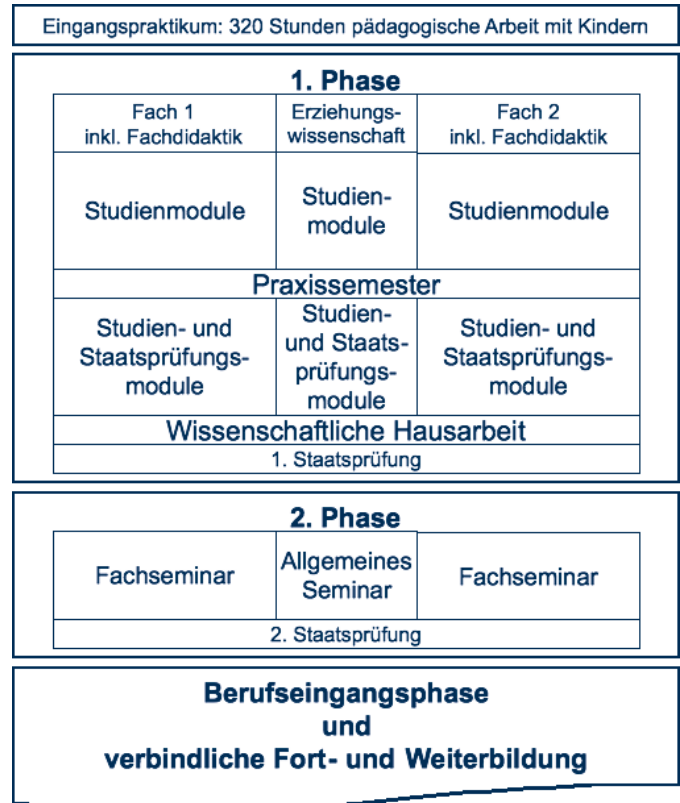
Eingangspraktikum: 320 Stunden pädagogische Arbeit mit Kindern

1. Phase

| Fach 1 inkl. Fachdidaktik | Erziehungswissenschaft | Fach 2 inkl. Fachdidaktik |
|---|---|---|
| Studienmodule | Studienmodule | Studienmodule |

Praxissemester

| Studien- und Staatsprüfungsmodule | Studien- und Staatsprüfungsmodule | Studien- und Staatsprüfungsmodule |
|---|---|---|

Wissenschaftliche Hausarbeit

1. Staatsprüfung

2. Phase

| Fachseminar | Allgemeines Seminar | Fachseminar |
|---|---|---|

2. Staatsprüfung

Berufseingangsphase
und
verbindliche Fort- und Weiterbildung